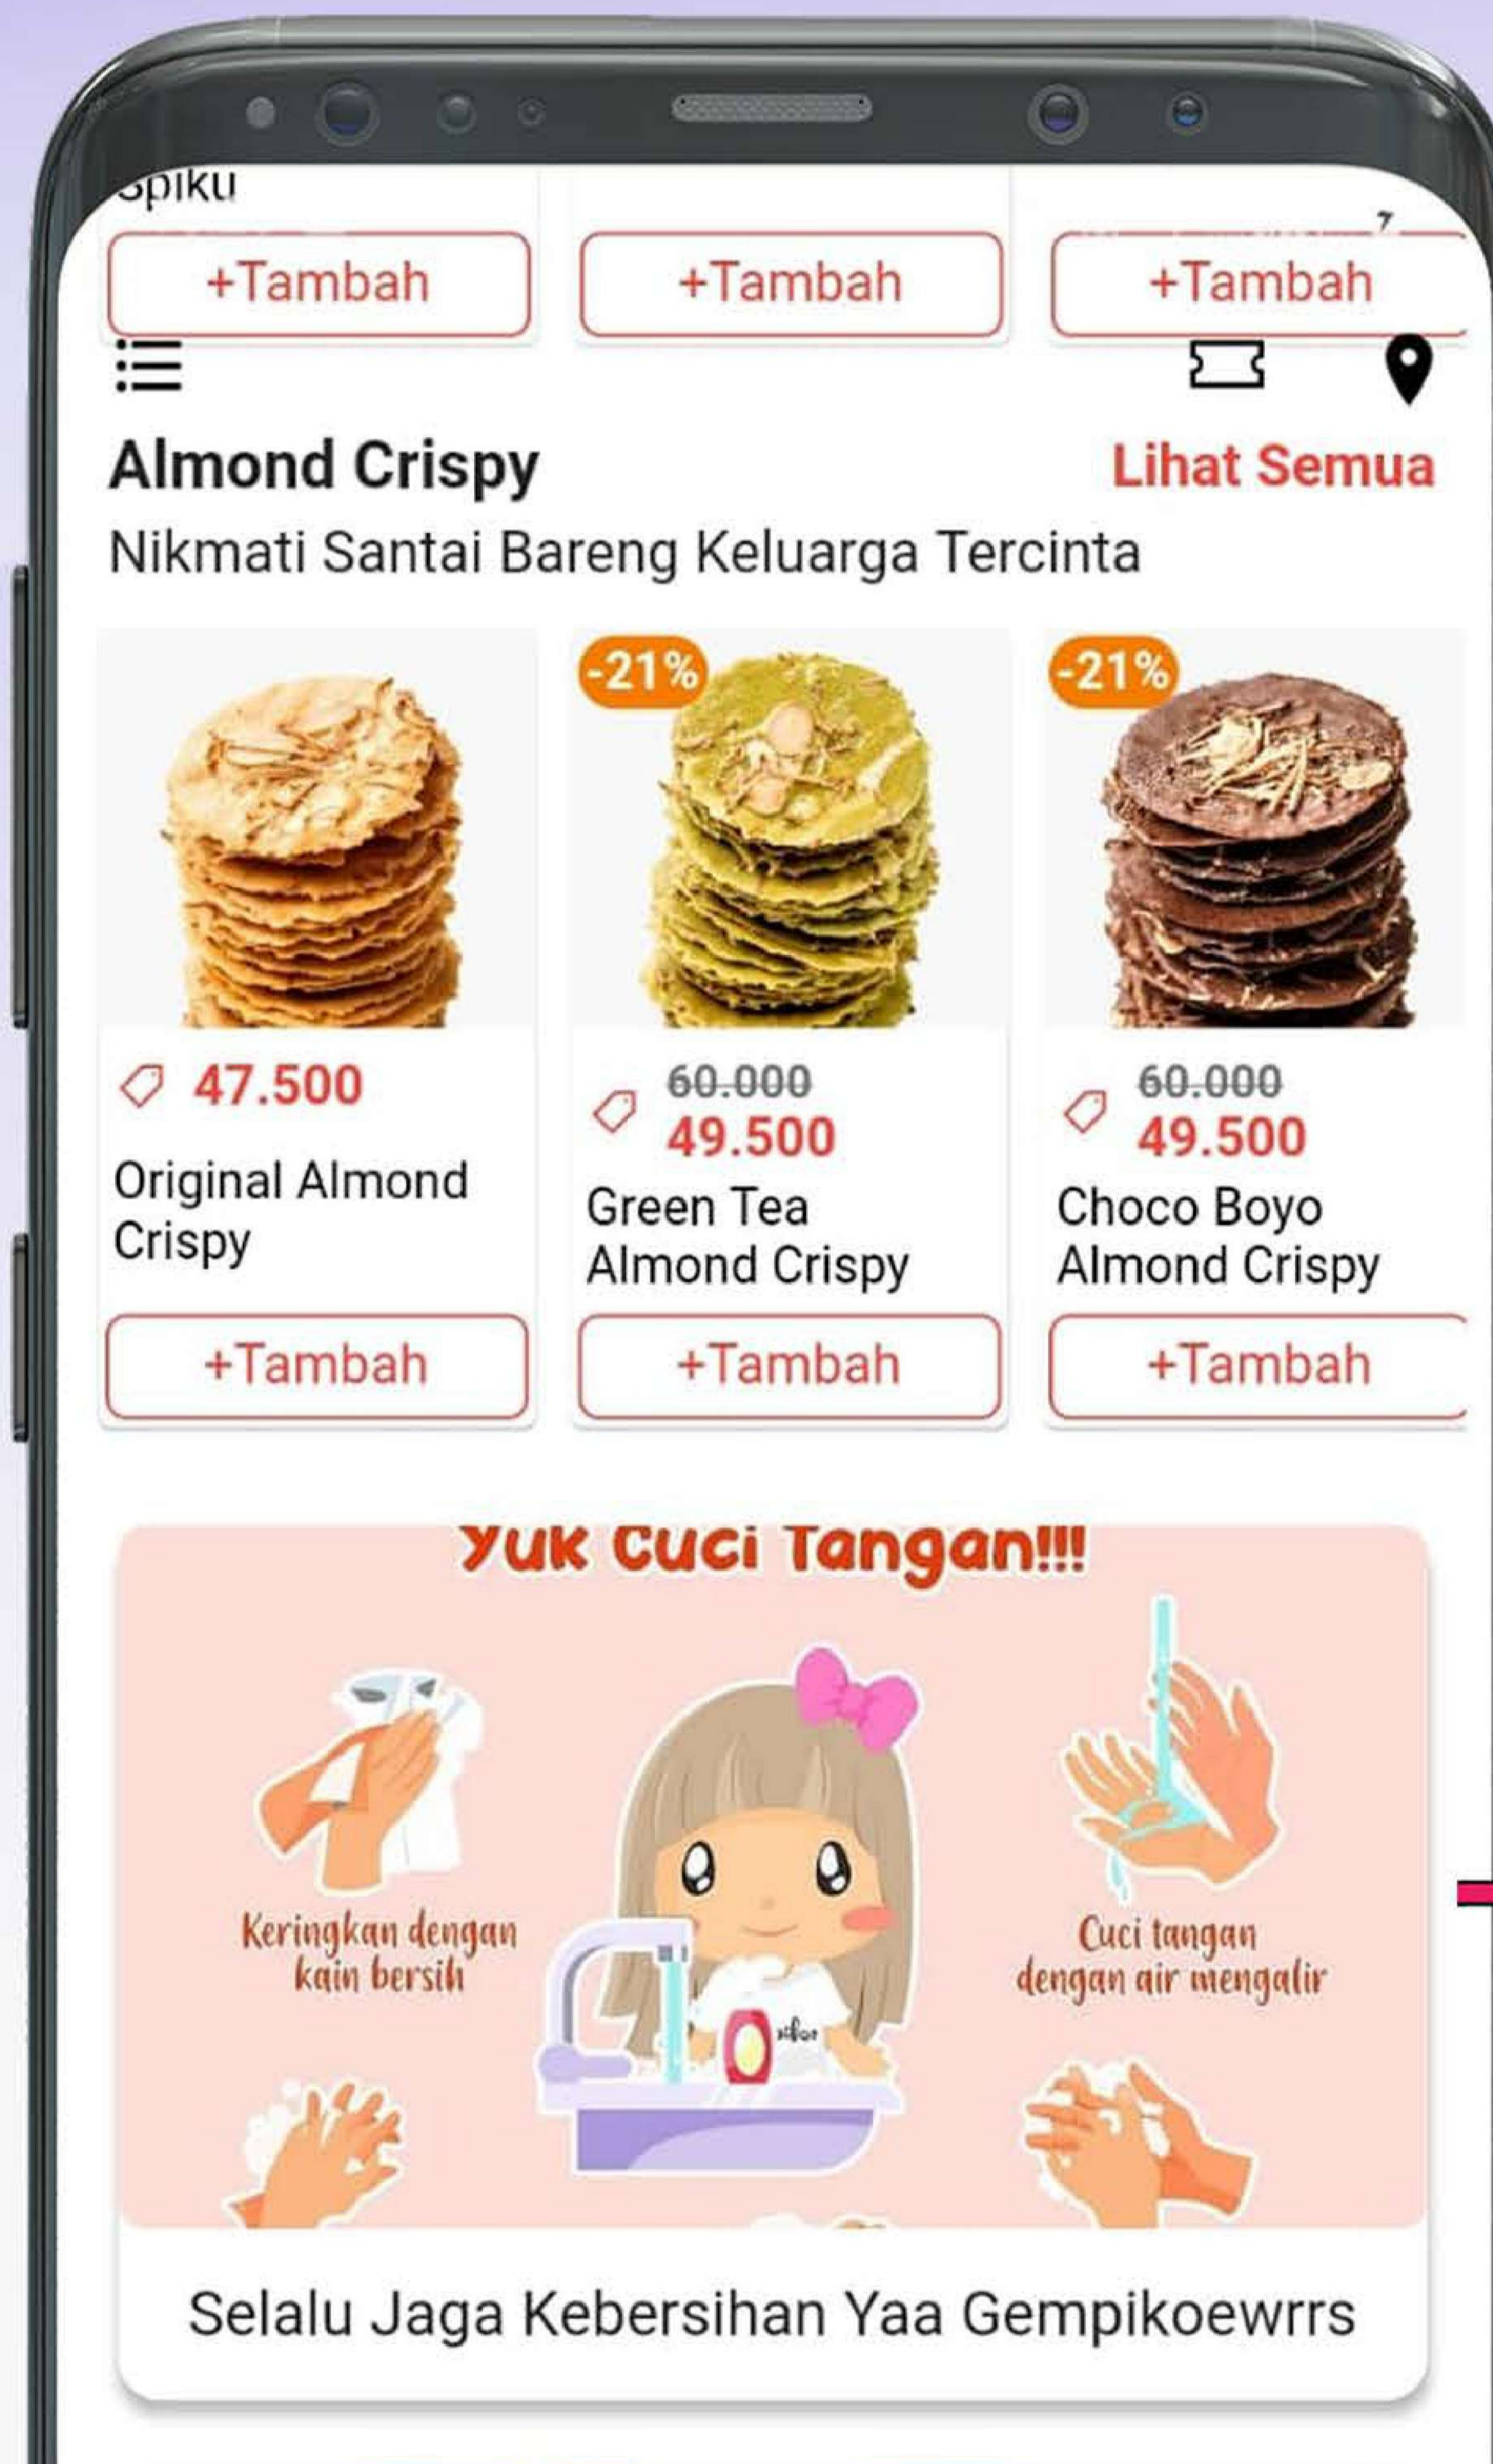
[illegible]piku

+Tambah

+Tambah

+Tambah

Almond Crispy

Lihat Semua

Nikmati Santai Bareng Keluarga Tercinta

47.500

Original Almond Crispy

+Tambah

-21%

60.000

49.500

Green Tea Almond Crispy

+Tambah

-21%

60.000

49.500

Choco Boyo Almond Crispy

+Tambah

Yuk Cuci Tangan!!!

Keringkan dengan kain bersih

Cuci tangan dengan air mengalir

Selalu Jaga Kebersihan Yaa Gempikoewrrs